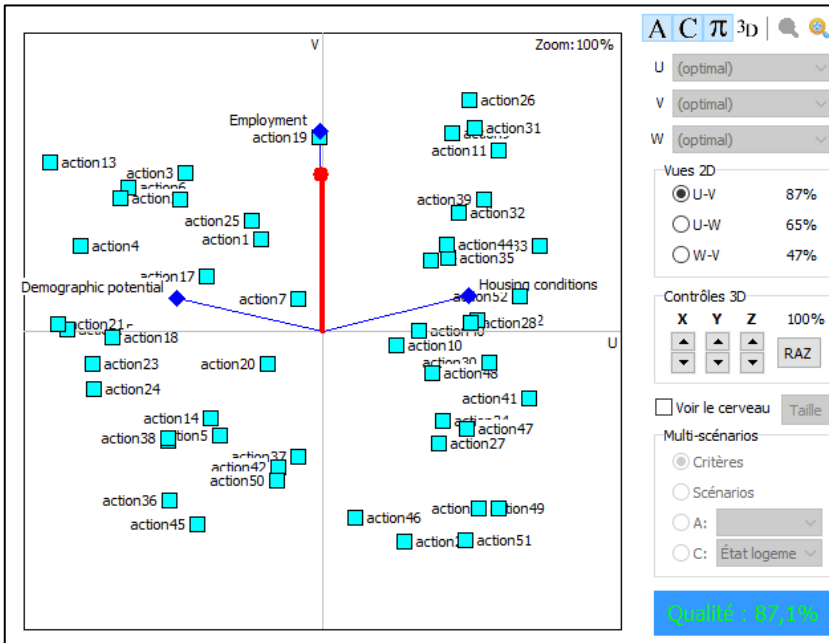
V

Zoom: 100%

Employment
action19
action13
action3
action6
action
action25
action1
action4
action17
Demographic potential
action7
action21
action18
action23
action20
action24
action14
action38
action5
action37
action42
action50
action36
action45
action26
action31
action11
action39
action32
action44
action33
action35
Housing conditions
action52
action28
action10
action30
action48
action41
action34
action47
action27
action46
action
action49
action
action51

U

A C π 3D

U (optimal)
V (optimal)
W (optimal)

Vues 2D
U-V 87%
U-W 65%
W-V 47%

Contrôles 3D
X Y Z 100%
RAZ

Voir le cerveau
Taille

Multi-scénarios
Critères
Scénarios
A:
C: État logeme

Qualité : 87,1%